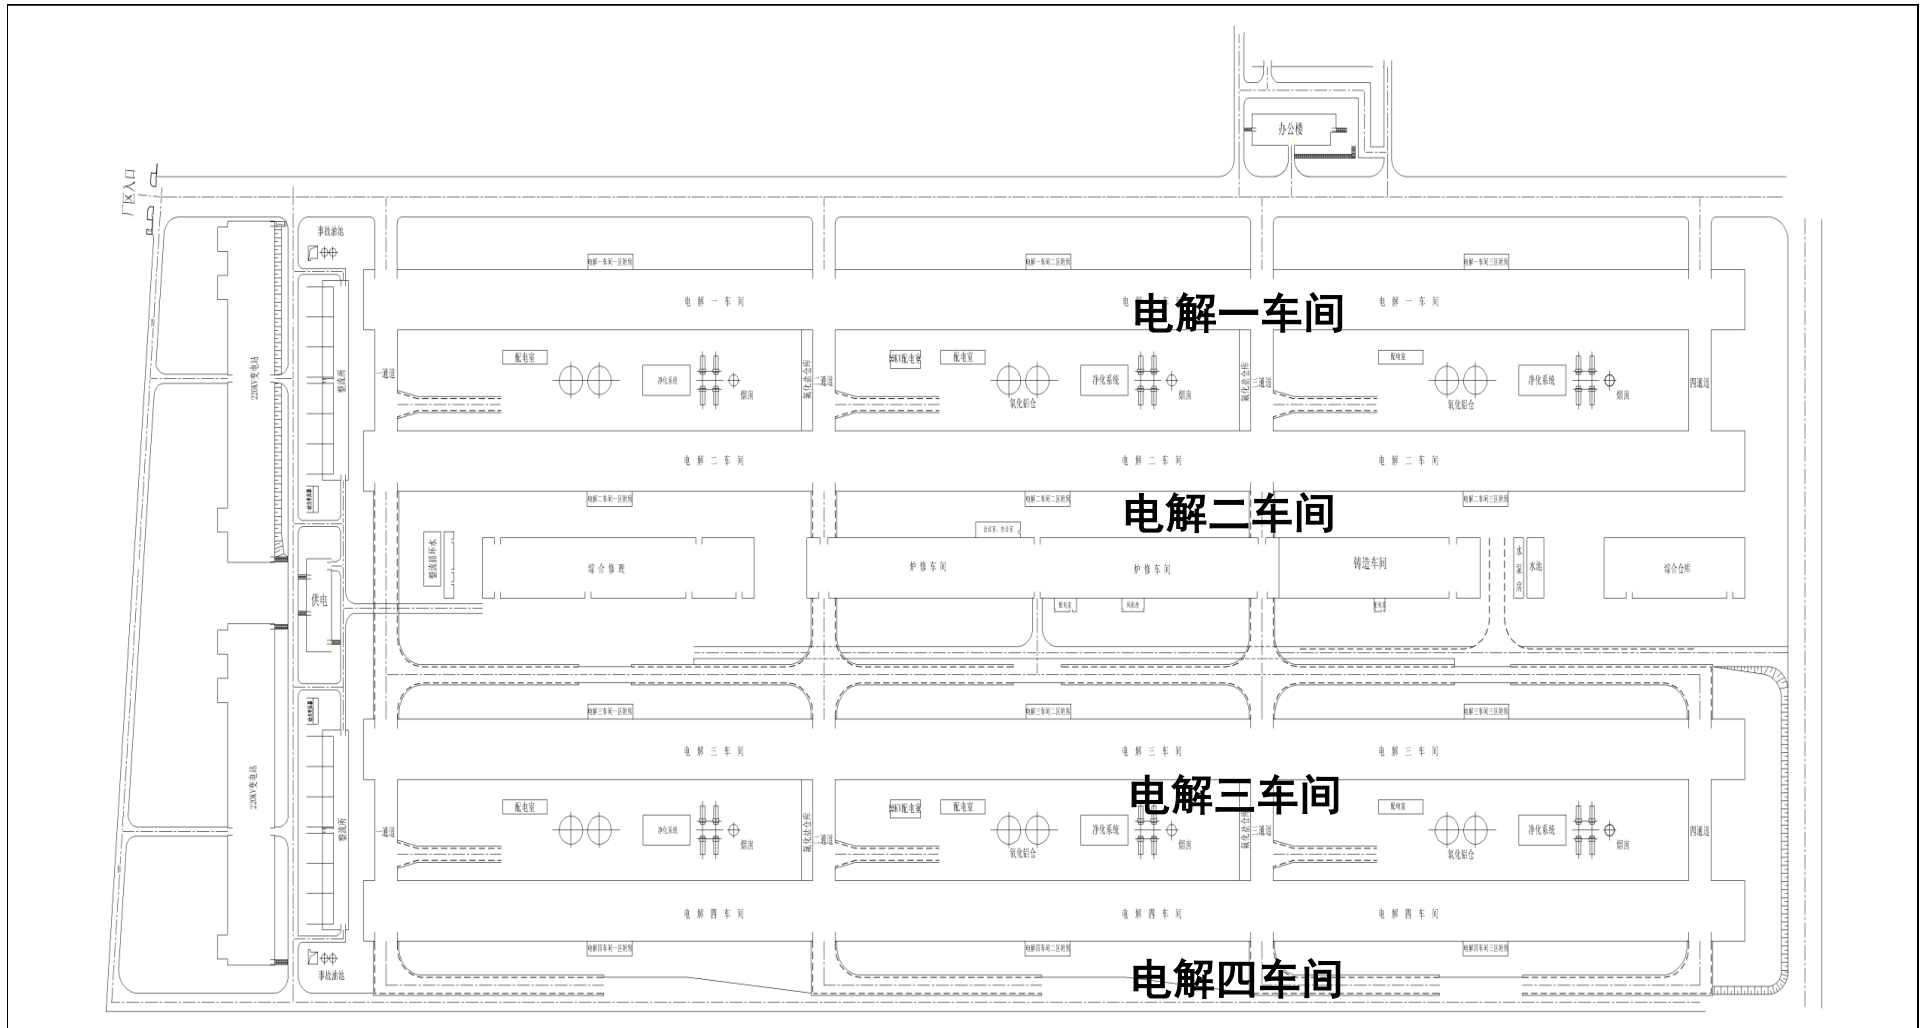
办公楼

厂区入口

事故滤池

电解一车间一区附房　电解一车间二区附房　电解一车间三区附房

电 解 一 车 间　电 解 一 车 间　电 解 一 车 间

电解一车间

220KV变电站

整流所

一通道　配电室　净化系统　烟囱

氟化盐仓库　二通道　KV配电室　配电室　氧化铝仓　净化系统　烟囱

氟化盐仓库　三通道　配电室　氧化铝仓　净化系统　烟囱　四通道

电 解 二 车 间　电 解 二 车 间　电 解 二 车 间

电解二车间一区附房　电解二车间二区附房　电解二车间三区附房

电解二车间

整流循环水　综 合 修 理　炉 修 车 间　炉 修 车 间　铸造车间　水泵房　水池　综合仓库

供电

配电室　风机房　变电室

电解三车间一区附房　电解三车间二区附房　电解三车间三区附房

电 解 三 车 间　电 解 三 车 间　电 解 三 车 间

电解三车间

220KV变电站

整流所

一通道　配电室　净化系统　烟囱

氟化盐仓库　二通道　KV配电室　配电室　氧化铝仓　净化系统　烟囱

氟化盐仓库　三通道　配电室　氧化铝仓　净化系统　烟囱　四通道

电 解 四 车 间　电 解 四 车 间　电 解 四 车 间

电解四车间一区附房　电解四车间二区附房　电解四车间三区附房

事故滤池

电解四车间